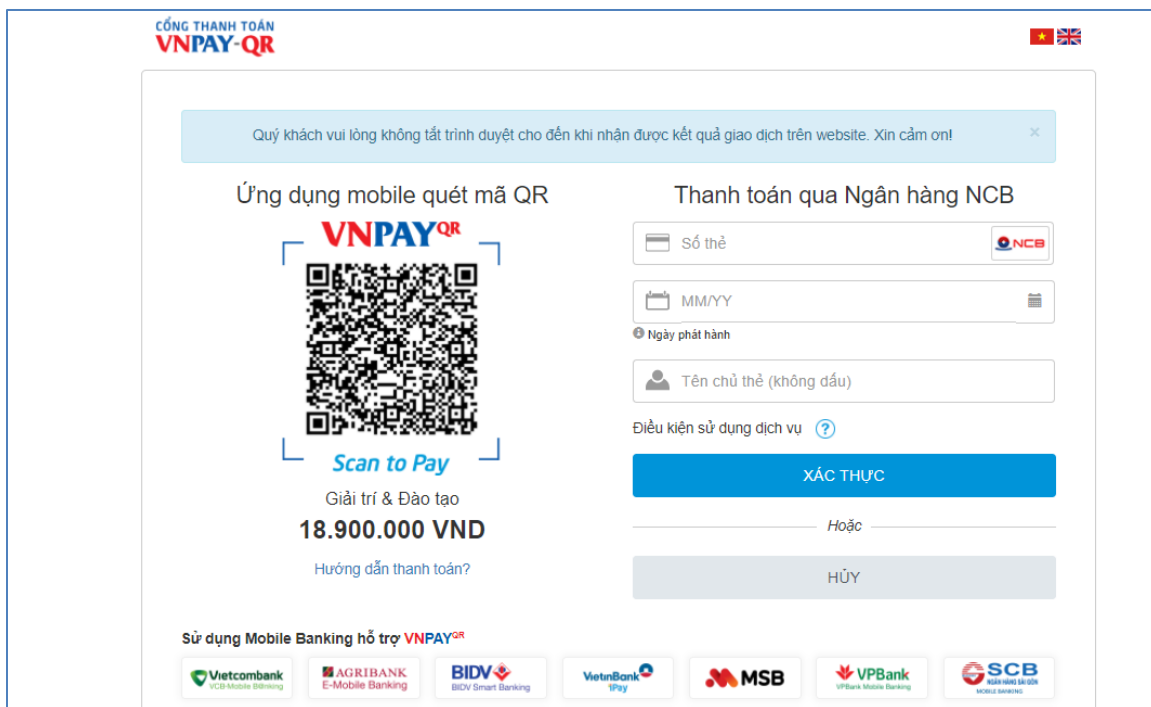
CỔNG THANH TOÁN
VNPAY-QR

Quý khách vui lòng không tắt trình duyệt cho đến khi nhận được kết quả giao dịch trên website. Xin cảm ơn! ×

Ứng dụng mobile quét mã QR

VNPAY$^{QR}$

Scan to Pay

Giải trí & Đào tạo

18.900.000 VND

Hướng dẫn thanh toán?

Thanh toán qua Ngân hàng NCB

Số thẻ

NCB

MM/YY

Ngày phát hành

Tên chủ thẻ (không dấu)

Điều kiện sử dụng dịch vụ ?

XÁC THỰC

Hoặc

HỦY

Sử dụng Mobile Banking hỗ trợ VNPAY$^{QR}$

Vietcombank VCB-Mobile B@nking

AGRIBANK E-Mobile Banking

BIDV BIDV Smart Banking

VietinBank iPay

MSB

VPBank VPBank Mobile Banking

SCB NGÂN HÀNG SÀI GÒN MOBILE BANKING